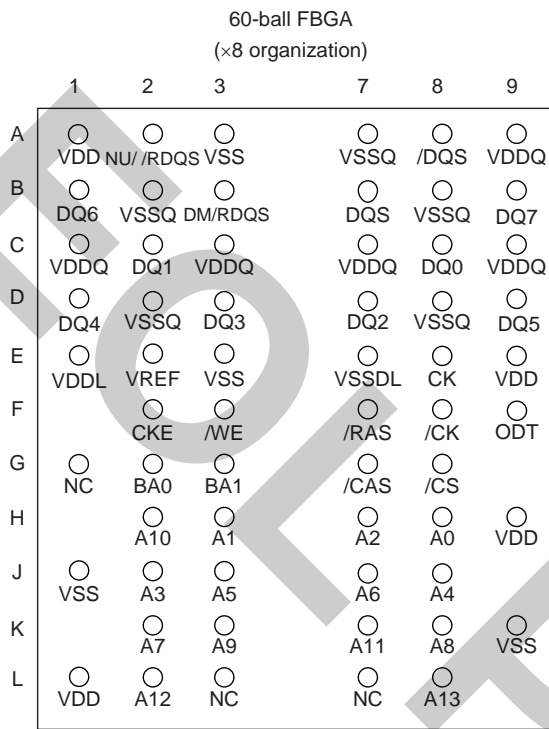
60-ball FBGA
(×8 organization)

| | 1 | 2 | 3 | 7 | 8 | 9 |
|---|---|---|---|---|---|---|
| A | VDD | NU/ /RDQS | VSS | VSSQ | /DQS | VDDQ |
| B | DQ6 | VSSQ | DM/RDQS | DQS | VSSQ | DQ7 |
| C | VDDQ | DQ1 | VDDQ | VDDQ | DQ0 | VDDQ |
| D | DQ4 | VSSQ | DQ3 | DQ2 | VSSQ | DQ5 |
| E | VDDL | VREF | VSS | VSSDL | CK | VDD |
| F | | CKE | /WE | /RAS | /CK | ODT |
| G | NC | BA0 | BA1 | /CAS | /CS | |
| H | | A10 | A1 | A2 | A0 | VDD |
| J | VSS | A3 | A5 | A6 | A4 | |
| K | | A7 | A9 | A11 | A8 | VSS |
| L | VDD | A12 | NC | NC | A13 | |